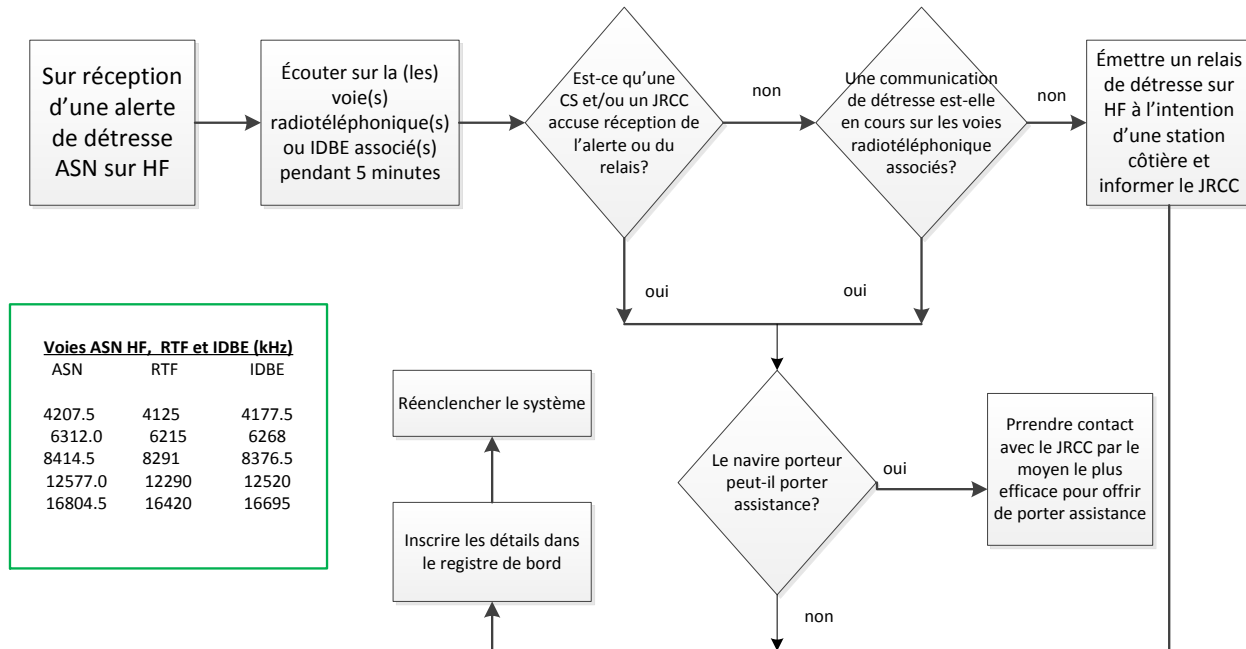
Sur réception d'une alerte de détresse ASN sur HF

Écouter sur la (les) voie(s) radiotéléphonique(s) ou IDBE associé(s) pendant 5 minutes

Est-ce qu'une CS et/ou un JRCC accuse réception de l'alerte ou du relais?

non

Une communication de détresse est-elle en cours sur les voies radiotéléphonique associés?

non

Émettre un relais de détresse sur HF à l'intention d'une station côtière et informer le JRCC

oui

oui

**Voies ASN HF, RTF et IDBE (kHz)**

| ASN | RTF | IDBE |
|---|---|---|
| 4207.5 | 4125 | 4177.5 |
| 6312.0 | 6215 | 6268 |
| 8414.5 | 8291 | 8376.5 |
| 12577.0 | 12290 | 12520 |
| 16804.5 | 16420 | 16695 |

Réenclencher le système

Inscrire les détails dans le registre de bord

Le navire porteur peut-il porter assistance?

oui

Prrendre contact avec le JRCC par le moyen le plus efficace pour offrir de porter assistance

non